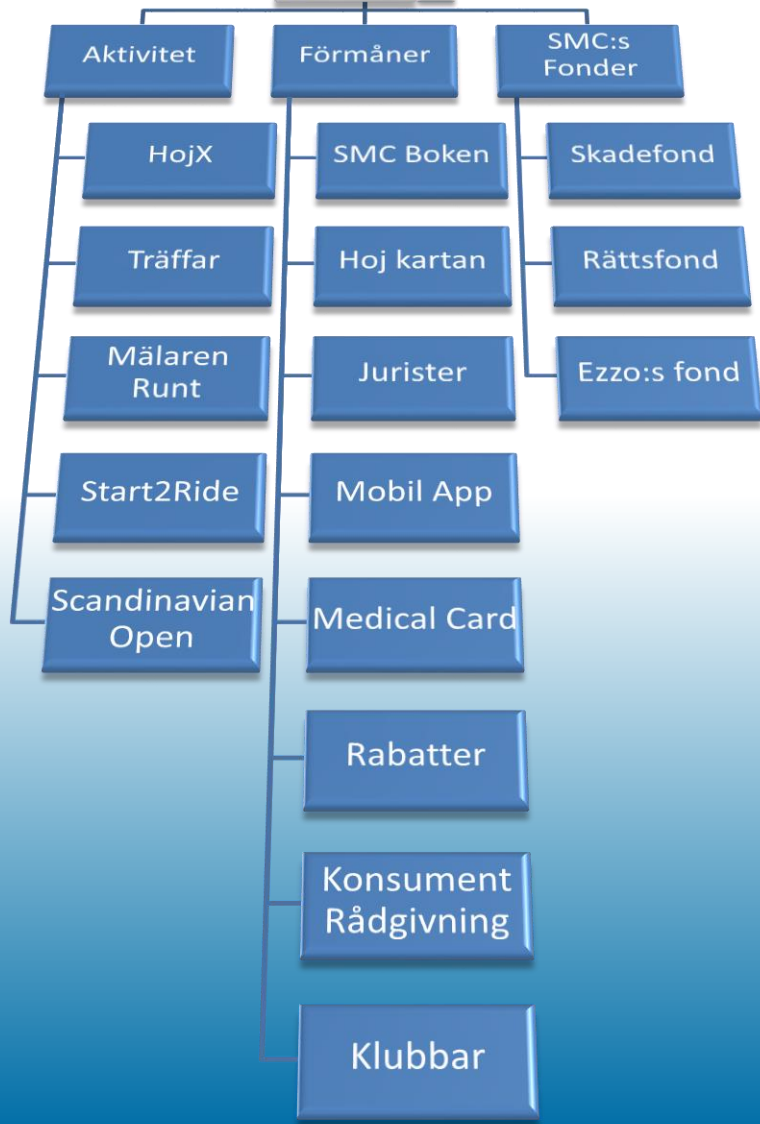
Aktivitet

HojX

Träffar

Mälaren Runt

Start2Ride

Scandinavian Open

Förmåner

SMC Boken

Hoj kartan

Jurister

Mobil App

Medical Card

Rabatter

Konsument Rådgivning

Klubbar

SMC:s Fonder

Skadefond

Rättsfond

Ezzo:s fond